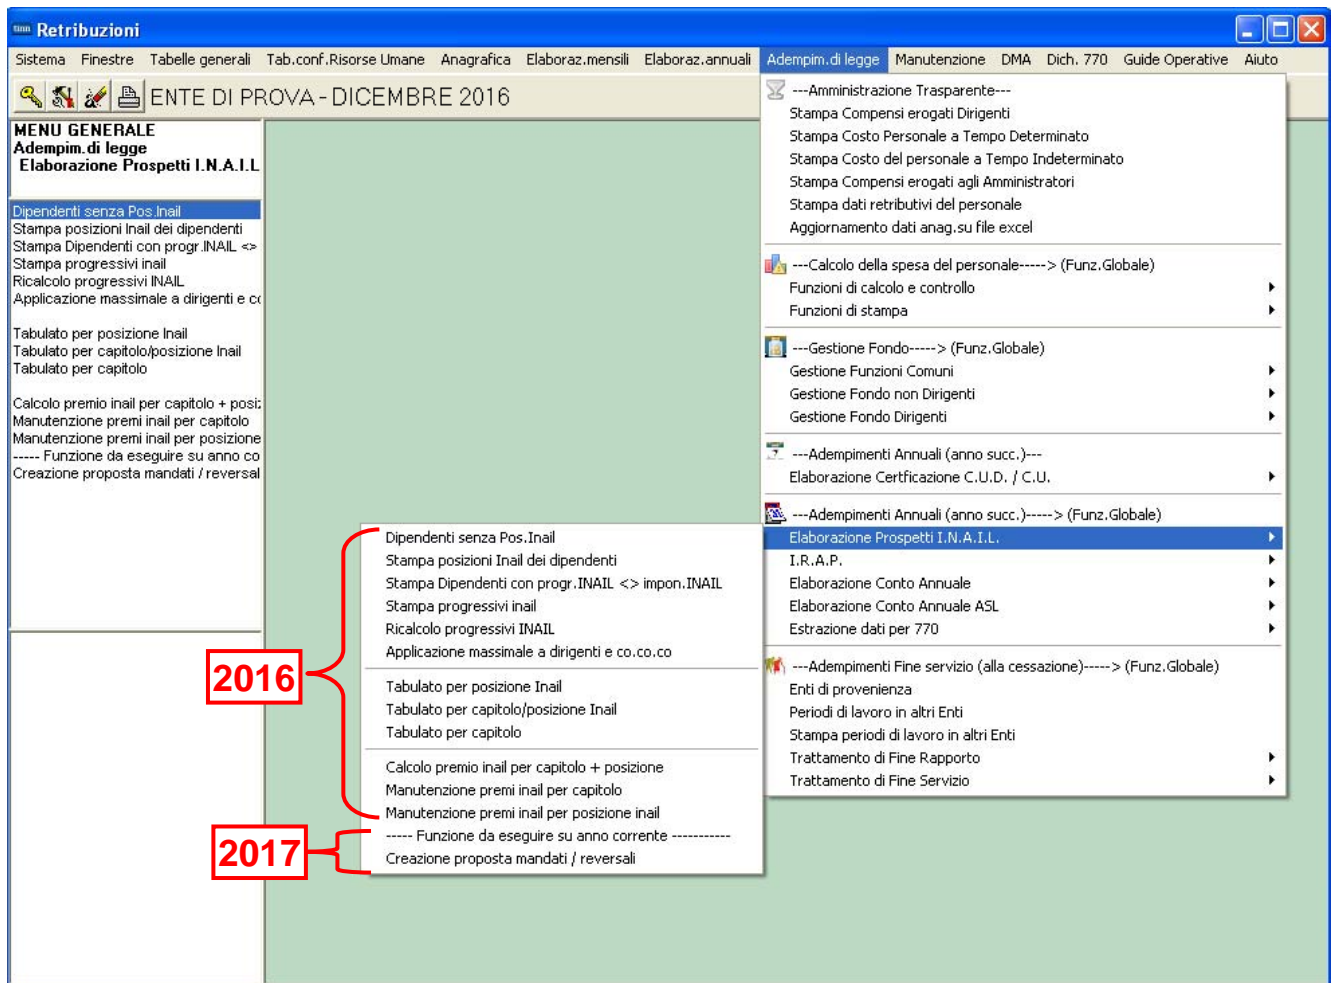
Retribuzioni

Sistema Finestre Tabelle generali Tab.conf.Risorse Umane Anagrafica Elaboraz.mensili Elaboraz.annuali Adempim.di legge Manutenzione DMA Dich. 770 Guide Operative Aiuto

ENTE DI PROVA - DICEMBRE 2016

MENU GENERALE
Adempim.di legge
Elaborazione Prospetti I.N.A.I.L

Dipendenti senza Pos.Inail
Stampa posizioni Inail dei dipendenti
Stampa Dipendenti con progr.INAIL <>
Stampa progressivi inail
Ricalcolo progressivi INAIL
Applicazione massimale a dirigenti e co

Tabulato per posizione Inail
Tabulato per capitolo/posizione Inail
Tabulato per capitolo

Calcolo premio inail per capitolo + posiz
Manutenzione premi inail per capitolo
Manutenzione premi inail per posizione
----- Funzione da eseguire su anno co
Creazione proposta mandati / reversal

---Amministrazione Trasparente---
Stampa Compensi erogati Dirigenti
Stampa Costo Personale a Tempo Determinato
Stampa Costo del personale a Tempo Indeterminato
Stampa Compensi erogati agli Amministratori
Stampa dati retributivi del personale
Aggiornamento dati anag.su file excel

---Calcolo della spesa del personale-----> (Funz.Globale)
Funzioni di calcolo e controllo
Funzioni di stampa

---Gestione Fondo-----> (Funz.Globale)
Gestione Funzioni Comuni
Gestione Fondo non Dirigenti
Gestione Fondo Dirigenti

---Adempimenti Annuali (anno succ.)---
Elaborazione Certficazione C.U.D. / C.U.

---Adempimenti Annuali (anno succ.)-----> (Funz.Globale)
Elaborazione Prospetti I.N.A.I.L.
I.R.A.P.
Elaborazione Conto Annuale
Elaborazione Conto Annuale ASL
Estrazione dati per 770

---Adempimenti Fine servizio (alla cessazione)-----> (Funz.Globale)
Enti di provenienza
Periodi di lavoro in altri Enti
Stampa periodi di lavoro in altri Enti
Trattamento di Fine Rapporto
Trattamento di Fine Servizio

2016
Dipendenti senza Pos.Inail
Stampa posizioni Inail dei dipendenti
Stampa Dipendenti con progr.INAIL <> impon.INAIL
Stampa progressivi inail
Ricalcolo progressivi INAIL
Applicazione massimale a dirigenti e co.co.co

Tabulato per posizione Inail
Tabulato per capitolo/posizione Inail
Tabulato per capitolo

Calcolo premio inail per capitolo + posizione
Manutenzione premi inail per capitolo
Manutenzione premi inail per posizione inail

2017
----- Funzione da eseguire su anno corrente -----------
Creazione proposta mandati / reversali